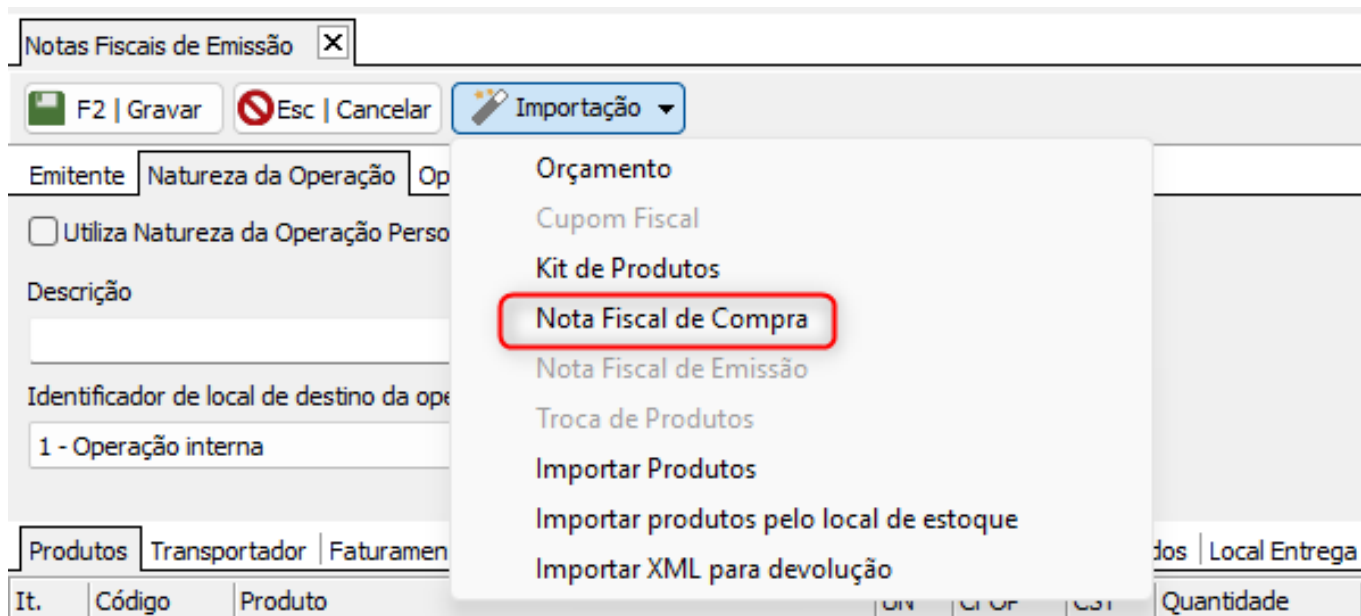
Notas Fiscais de Emissão ✕

F2 | Gravar
Esc | Cancelar
Importação

Emitente | Natureza da Operação | Op

Utiliza Natureza da Operação Perso

Descrição

Identificador de local de destino da ope

1 - Operação interna

Orçamento
Cupom Fiscal
Kit de Produtos
Nota Fiscal de Compra
Nota Fiscal de Emissão
Troca de Produtos
Importar Produtos
Importar produtos pelo local de estoque
Importar XML para devolução

Produtos | Transportador | Faturamen | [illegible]dos | Local Entrega

| It. | Código | Produto | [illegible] | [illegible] | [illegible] | Quantidade |